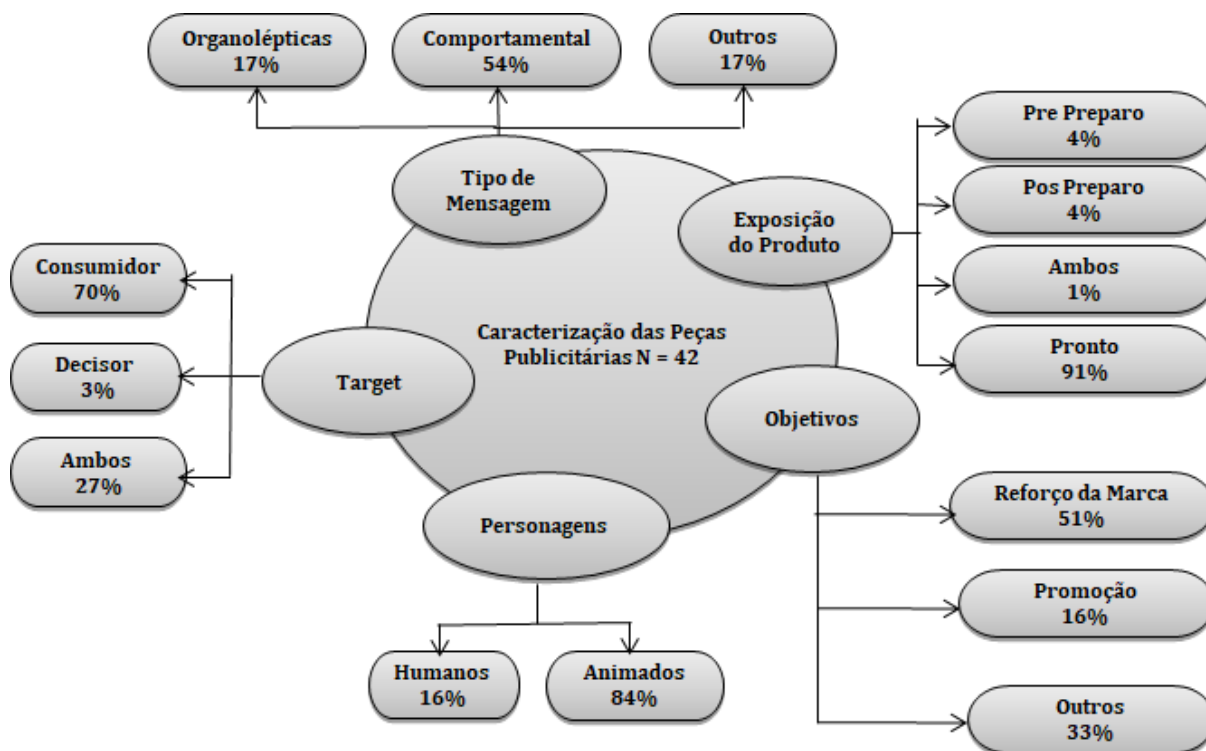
Organolépticas
17%

Comportamental
54%

Outros
17%

Tipo de Mensagem

Pre Preparo
4%

Pos Preparo
4%

Exposição do Produto

Ambos
1%

Pronto
91%

Consumidor
70%

Decisor
3%

Ambos
27%

Target

Caracterização das Peças Publicitárias N = 42

Objetivos

Reforço da Marca
51%

Promoção
16%

Outros
33%

Personagens

Humanos
16%

Animados
84%